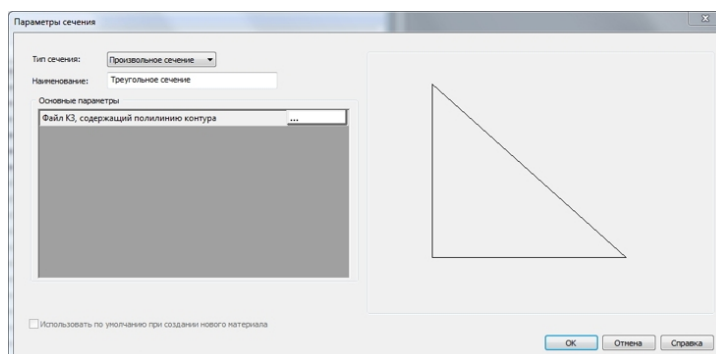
Параметры сечения

Тип сечения: Произвольное сечение

Наименование: Треугольное сечение

Основные параметры

Файл К3, содержащий полилинию контура ...

Использовать по умолчанию при создании нового материала

OK Отмена Справка